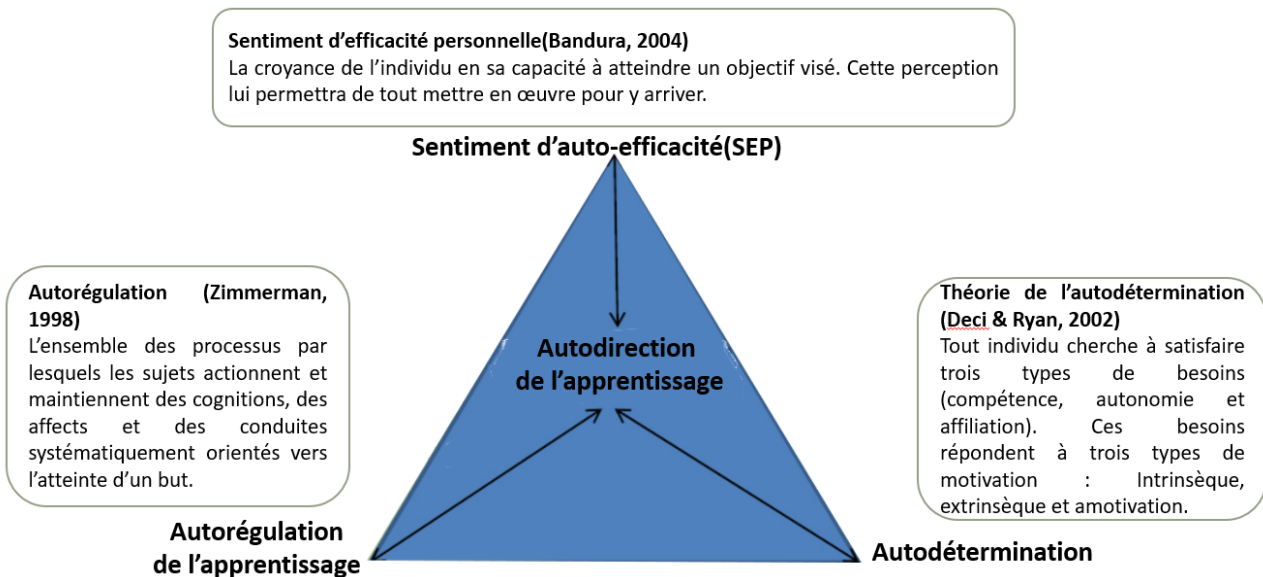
**Sentiment d'efficacité personnelle(Bandura, 2004)**
La croyance de l'individu en sa capacité à atteindre un objectif visé. Cette perception lui permettra de tout mettre en œuvre pour y arriver.

**Sentiment d'auto-efficacité(SEP)**

**Autorégulation (Zimmerman, 1998)**
L'ensemble des processus par lesquels les sujets actionnent et maintiennent des cognitions, des affects et des conduites systématiquement orientés vers l'atteinte d'un but.

**Autodirection de l'apprentissage**

**Théorie de l'autodétermination (Deci & Ryan, 2002)**
Tout individu cherche à satisfaire trois types de besoins (compétence, autonomie et affiliation). Ces besoins répondent à trois types de motivation : Intrinsèque, extrinsèque et amotivation.

**Autorégulation de l'apprentissage**

**Autodétermination**